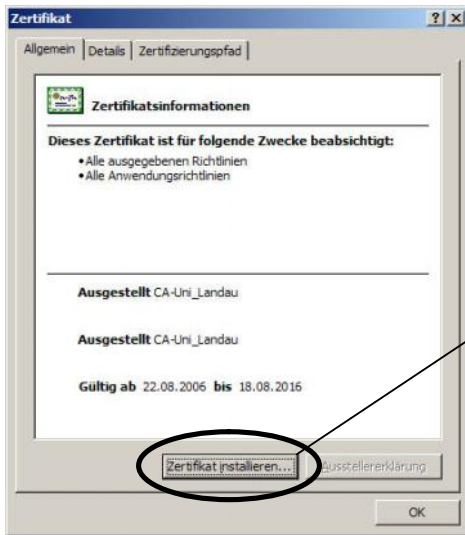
Zertifikat ? X

Allgemein | Details | Zertifizierungspfad

Zertifikatsinformationen

Dieses Zertifikat ist für folgende Zwecke beabsichtigt:
• Alle ausgegebenen Richtlinien
• Alle Anwendungsrichtlinien

Ausgestellt CA-Uni_Landau

Ausgestellt CA-Uni_Landau

Gültig ab 22.08.2006 bis 18.08.2016

Zertifikat installieren... Ausstellererklärung

OK